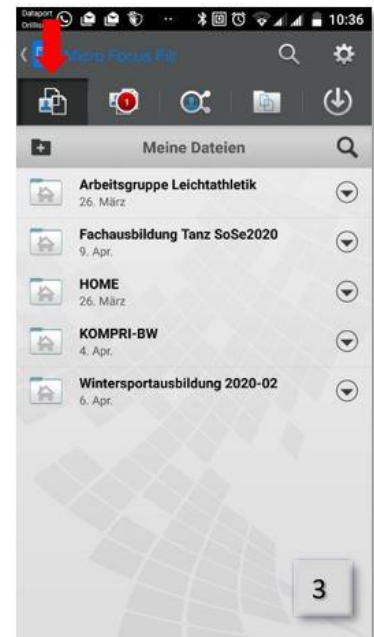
Dataport Drillisch

10:36

Micro Focus Filr

1

Meine Dateien

Arbeitsgruppe Leichtathletik
26. März

Fachausbildung Tanz SoSe2020
9. Apr.

HOME
26. März

KOMPRI-BW
4. Apr.

Wintersportausbildung 2020-02
6. Apr.

3